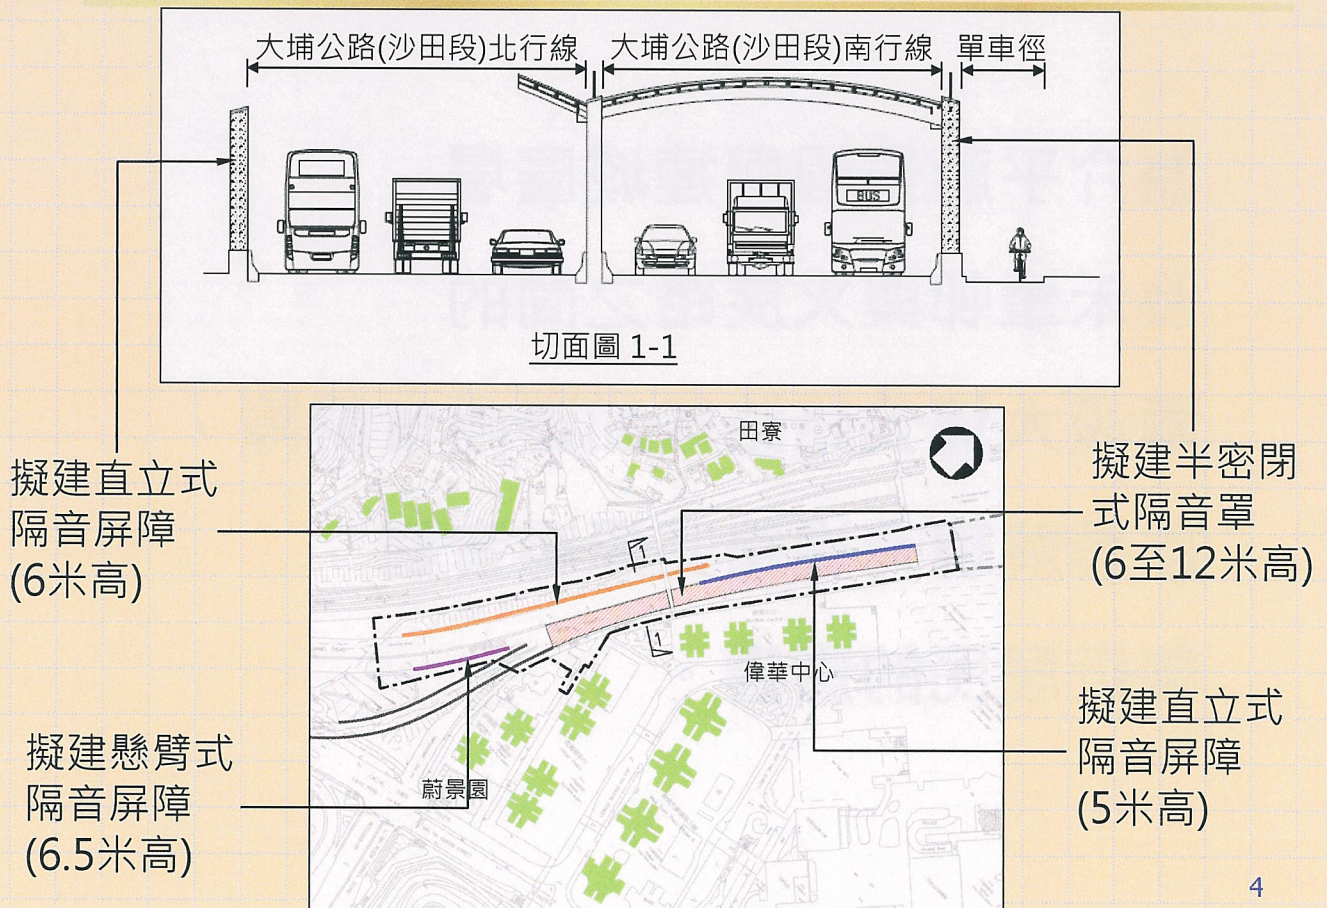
大埔公路(沙田段)北行線

大埔公路(沙田段)南行線

單車徑

BUS

切面圖 1-1

田寮

擬建直立式隔音屏障(6米高)

擬建半密閉式隔音罩(6至12米高)

1

1

偉華中心

擬建直立式隔音屏障(5米高)

擬建懸臂式隔音屏障(6.5米高)

蔚景園

4